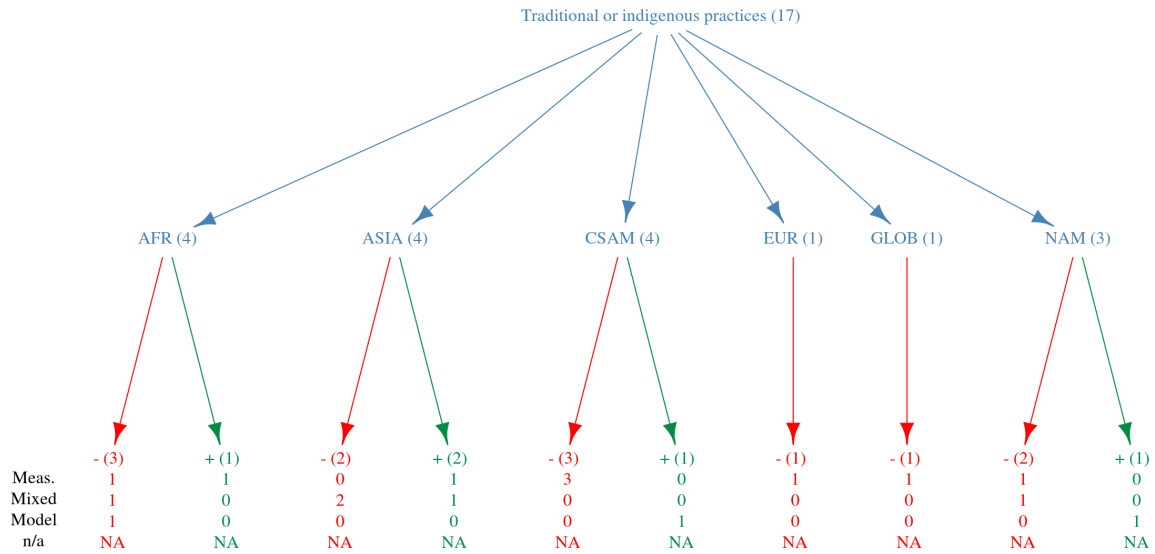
Traditional or indigenous practices (17)

AFR (4)
ASIA (4)
CSAM (4)
EUR (1)
GLOB (1)
NAM (3)

| | - (3) | + (1) | - (2) | + (2) | - (3) | + (1) | - (1) | - (1) | - (2) | + (1) |
|---|---|---|---|---|---|---|---|---|---|---|
| Meas. | 1 | 1 | 0 | 1 | 3 | 0 | 1 | 1 | 1 | 0 |
| Mixed | 1 | 0 | 2 | 1 | 0 | 0 | 0 | 0 | 1 | 0 |
| Model | 1 | 0 | 0 | 0 | 0 | 1 | 0 | 0 | 0 | 1 |
| n/a | NA | NA | NA | NA | NA | NA | NA | NA | NA | NA |